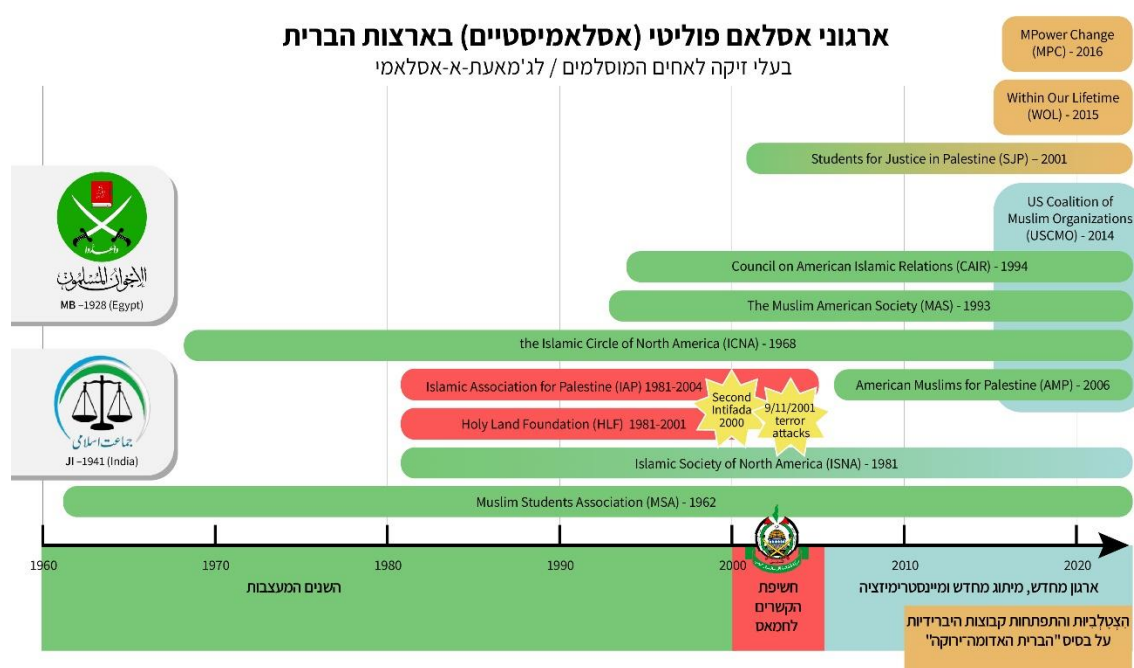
ארגוני אסלאם פוליטי (אסלאמיסטיים) בארצות הברית
בעלי זיקה לאחים המוסלמים / לג'מאעת-א-אסלאמי

MPower Change (MPC) - 2016

Within Our Lifetime (WOL) - 2015

Students for Justice in Palestine (SJP) – 2001

US Coalition of Muslim Organizations (USCMO) - 2014

الإخوان المسلمون
MB –1928 (Egypt)

Council on American Islamic Relations (CAIR) - 1994

The Muslim American Society (MAS) - 1993

the Islamic Circle of North America (ICNA) - 1968

جماعت اسلامی
JI –1941 (India)

Islamic Association for Palestine (IAP) 1981-2004

Second Intifada 2000

9/11/2001 terror attacks

American Muslims for Palestine (AMP) - 2006

Holy Land Foundation (HLF) 1981-2001

Islamic Society of North America (ISNA) - 1981

Muslim Students Association (MSA) - 1962

1960 1970 1980 1990 2000 2010 2020

השנים המעצבות

חשיפת הקשרים לחמאס

ארגון מחדש, מיתוג מחדש ומיינסטרימיזציה

הצטלביות והתפתחות קבוצות היברידיות על בסיס "הברית האדומה-ירוקה"